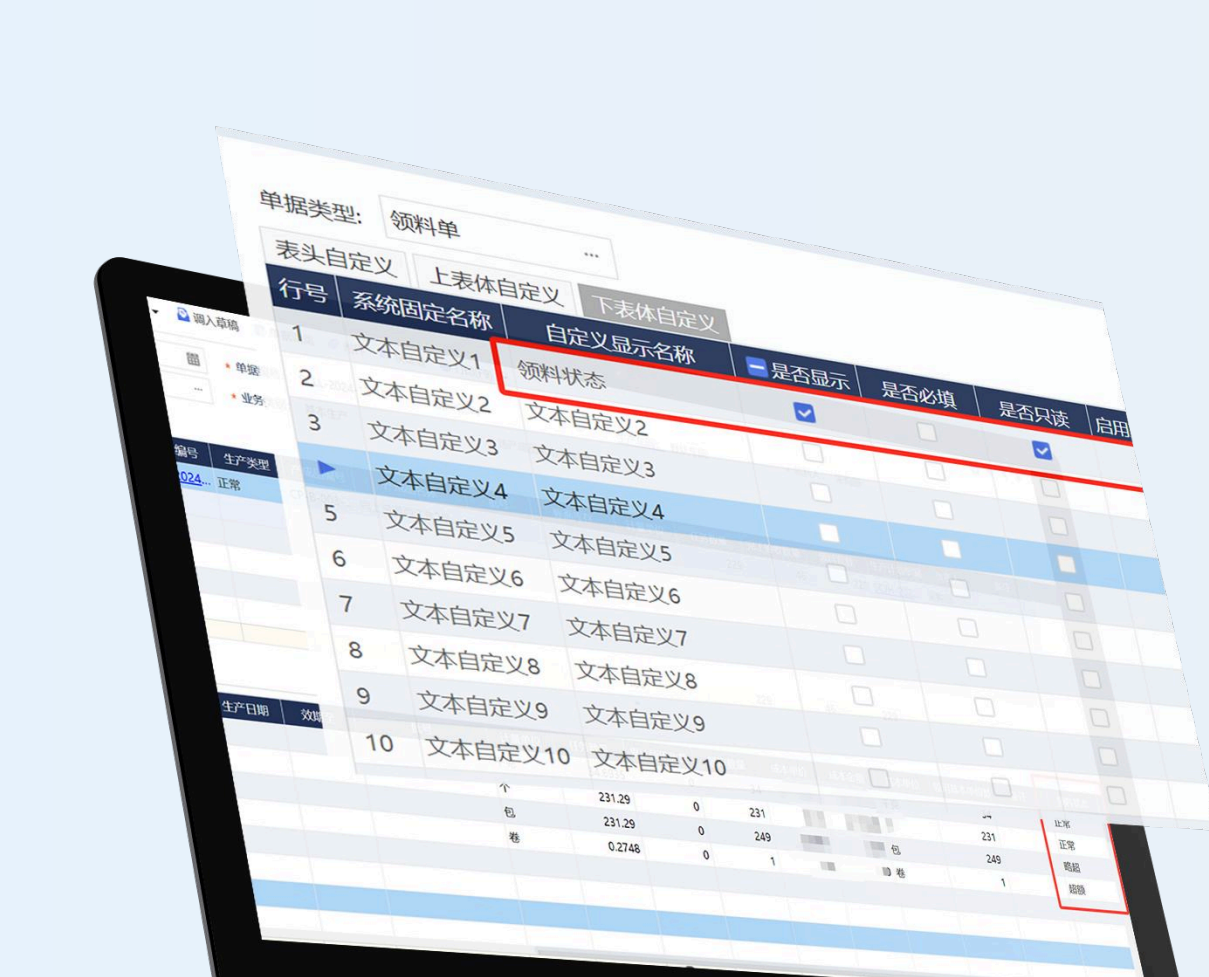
单据类型: 领料单 ...

表头自定义 | 上表体自定义 | 下表体自定义

| 行号 | 系统固定名称 | 自定义显示名称 | 是否显示 | 是否必填 | 是否只读 | 启用 |
|---|---|---|---|---|---|---|
| 1 | 文本自定义1 | 领料状态 | ☑ | ☐ | ☑ | |
| 2 | 文本自定义2 | 文本自定义2 | ☐ | ☐ | ☐ | |
| 3 | 文本自定义3 | 文本自定义3 | ☐ | ☐ | ☐ | |
| ▶ | 文本自定义4 | 文本自定义4 | ☐ | ☐ | ☐ | |
| 5 | 文本自定义5 | 文本自定义5 | ☐ | ☐ | ☐ | |
| 6 | 文本自定义6 | 文本自定义6 | ☐ | ☐ | ☐ | |
| 7 | 文本自定义7 | 文本自定义7 | ☐ | ☐ | ☐ | |
| 8 | 文本自定义8 | 文本自定义8 | ☐ | ☐ | ☐ | |
| 9 | 文本自定义9 | 文本自定义9 | ☐ | ☐ | ☐ | |
| 10 | 文本自定义10 | 文本自定义10 | ☐ | ☐ | ☐ | |

调入草稿
* 单据
* 业务
编号 生产类型
2024... 正常
生产日期 效期

个 231.29 0 231
包 231.29 0 231 包 231
卷 0.2748 0 249 卷 249
1 1

正常
正常
赔超
超额